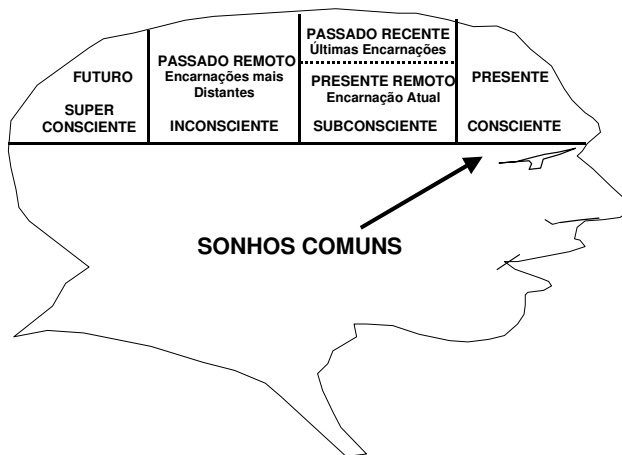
FUTURO

SUPER CONSCIENTE

PASSADO REMOTO
Encarnações mais Distantes

INCONSCIENTE

PASSADO RECENTE
Últimas Encarnações

PRESENTE REMOTO
Encarnação Atual

SUBCONSCIENTE

PRESENTE

CONSCIENTE

SONHOS COMUNS